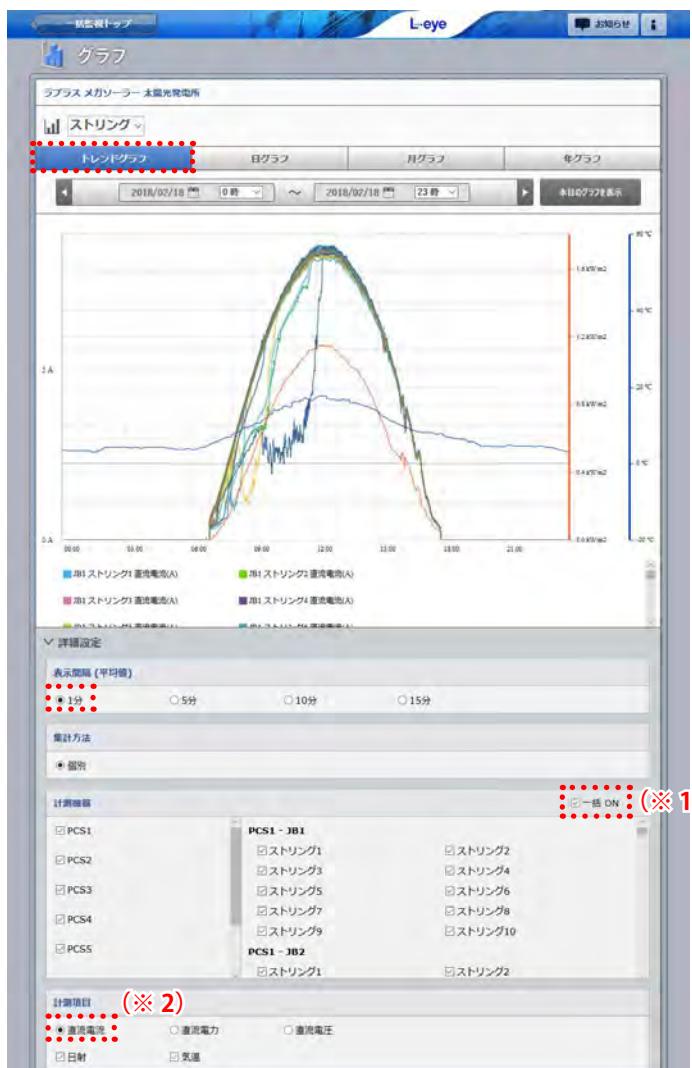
一括監視トップ

L-eye

お知らせ

グラフ

ラプラス メガソーラー 太陽光発電所

ストリング

トレンドグラフ

日グラフ

月グラフ

年グラフ

2018/02/18 0時 ～ 2018/02/18 23時

本日のグラフを表示

1.6 kW/m2
1.2 kW/m2
0.8 kW/m2
0.4 kW/m2
0.0 kW/m2

60 ℃
40 ℃
20 ℃
0 ℃
-20 ℃

2 A
0 A

00:00 03:00 06:00 09:00 12:00 15:00 18:00 21:00

JB1 ストリング1 直流電流(A)
JB1 ストリング2 直流電流(A)
JB1 ストリング3 直流電流(A)
JB1 ストリング4 直流電流(A)

詳細設定

表示間隔（平均値）

1分 5分 10分 15分

集計方法

個別

計測機器

一括 ON

(※ 1

PCS1
PCS2
PCS3
PCS4
PCS5

PCS1 - JB1

ストリング1
ストリング2
ストリング3
ストリング4
ストリング5
ストリング6
ストリング7
ストリング8
ストリング9
ストリング10

PCS1 - JB2

ストリング1
ストリング2

計測項目

(※ 2)

直流電流
直流電力
直流電圧
日射
気温